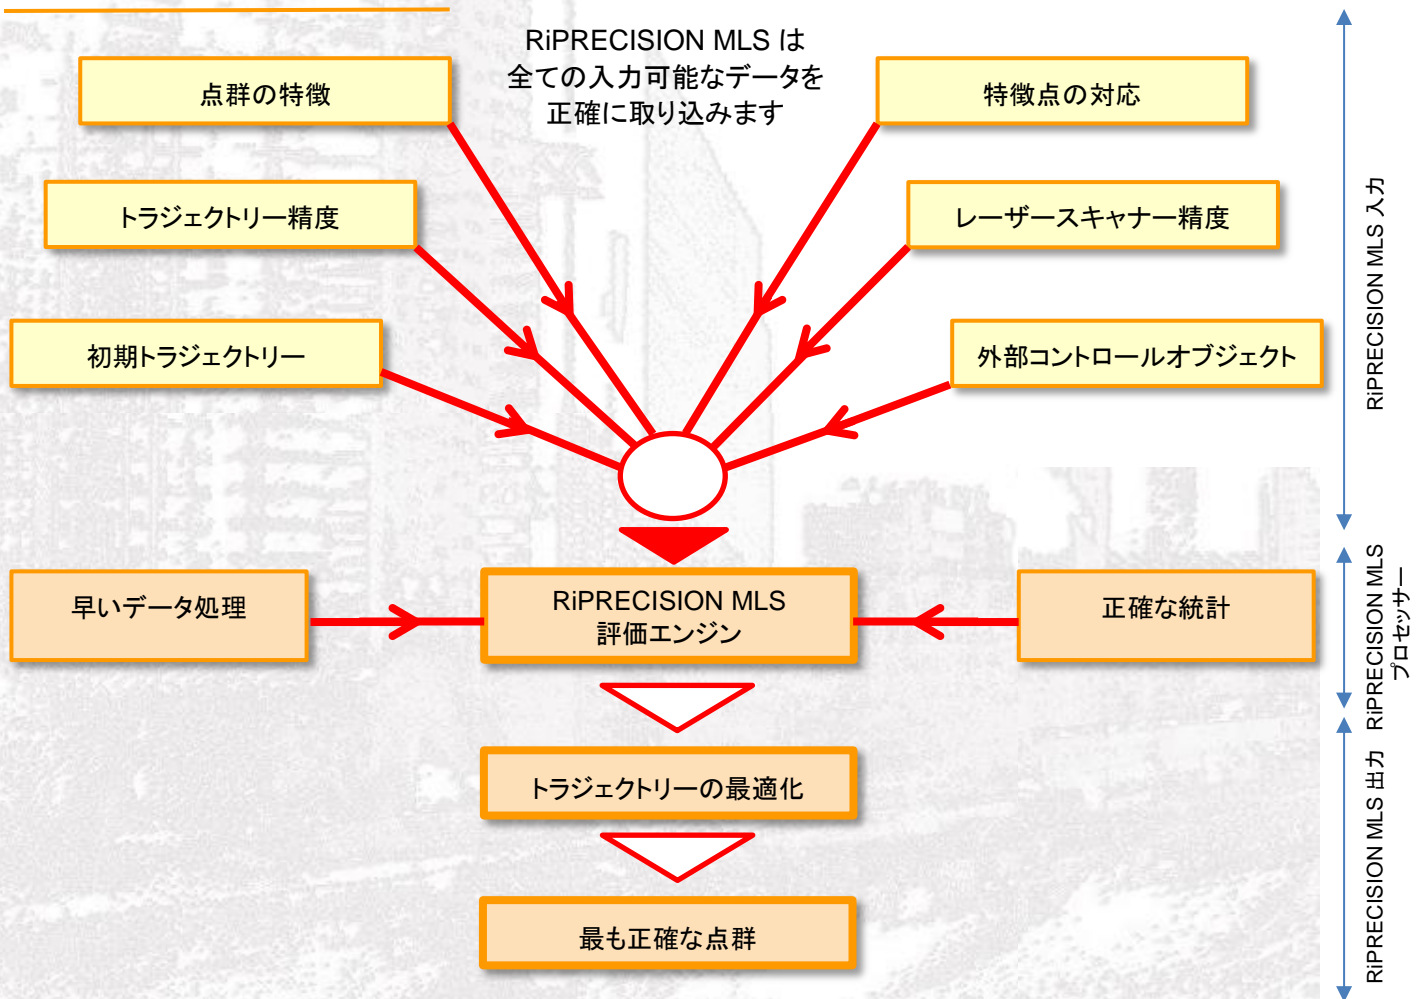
RiPRECISION MLS は全ての入力可能なデータを正確に取り込みます

点群の特徴

特徴点の対応

トラジェクトリー精度

レーザースキャナー精度

初期トラジェクトリー

外部コントロールオブジェクト

早いデータ処理

RiPRECISION MLS 評価エンジン

正確な統計

トラジェクトリーの最適化

最も正確な点群

RiPRECISION MLS 入力

RiPRECISION MLS プロセッサー

RiPRECISION MLS 出力